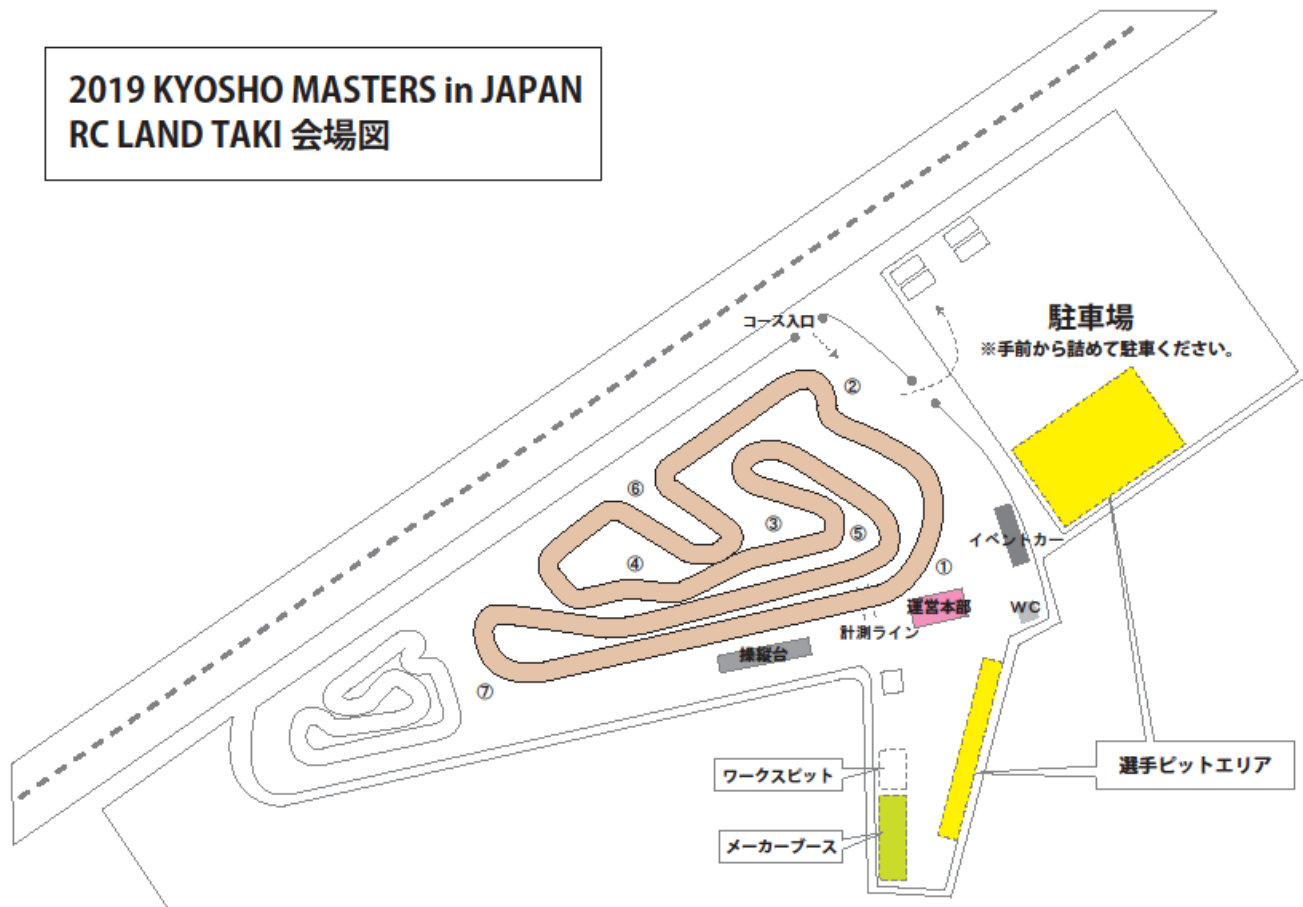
2019 KYOSHO MASTERS in JAPAN
RC LAND TAKI 会場図

駐車場
※手前から詰めて駐車ください。

コース入口

②
⑥
③
⑤
④
①
⑦

イベントカー
運営本部
WC
計測ライン
操縦台

ワークスピット
選手ピットエリア
メーカーブース